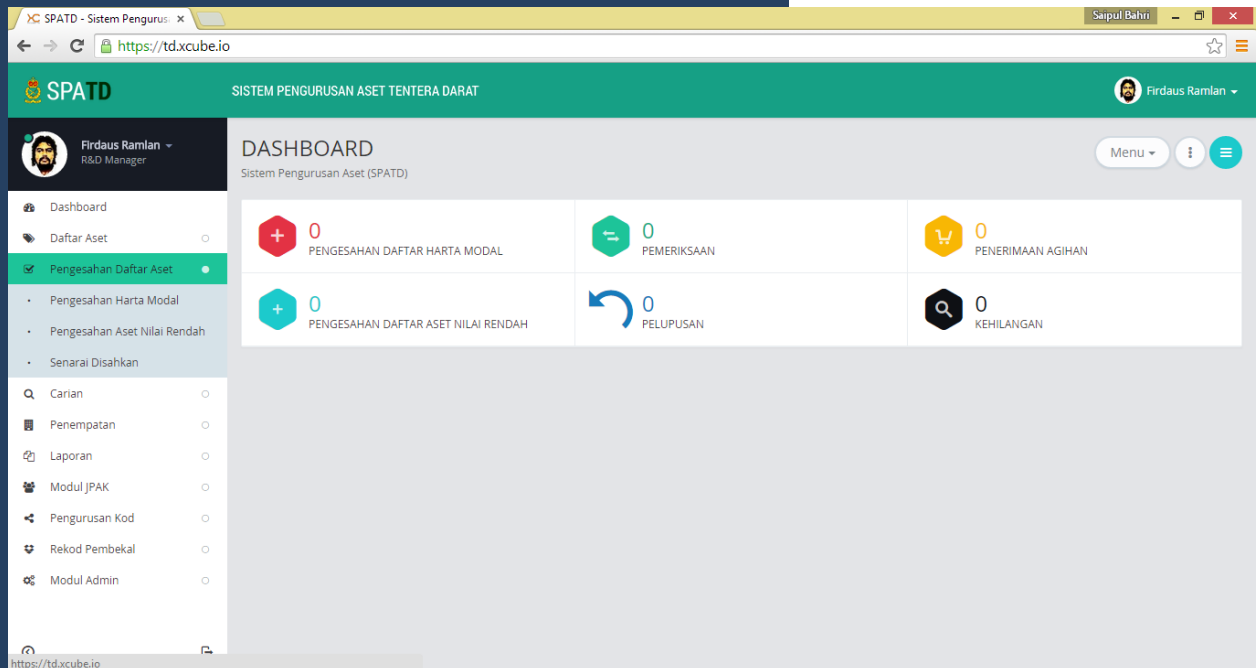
SPATD - Sistem Pengurus ×

Saipul Bahri

https://td.xcube.io

SPATD

SISTEM PENGURUSAN ASET TENTERA DARAT

Firdaus Ramlan

Firdaus Ramlan
R&D Manager

Dashboard
Daftar Aset
Pengesahan Daftar Aset
Pengesahan Harta Modal
Pengesahan Aset Nilai Rendah
Senarai Disahkan
Carian
Penempatan
Laporan
Modul JPAK
Pengurusan Kod
Rekod Pembekal
Modul Admin

DASHBOARD
Sistem Pengurusan Aset (SPATD)

Menu

| 0 PENGESAHAN DAFTAR HARTA MODAL | 0 PEMERIKSAAN | 0 PENERIMAAN AGIHAN |
|---|---|---|
| 0 PENGESAHAN DAFTAR ASET NILAI RENDAH | 0 PELUPUSAN | 0 KEHILANGAN |

https://td.xcube.io